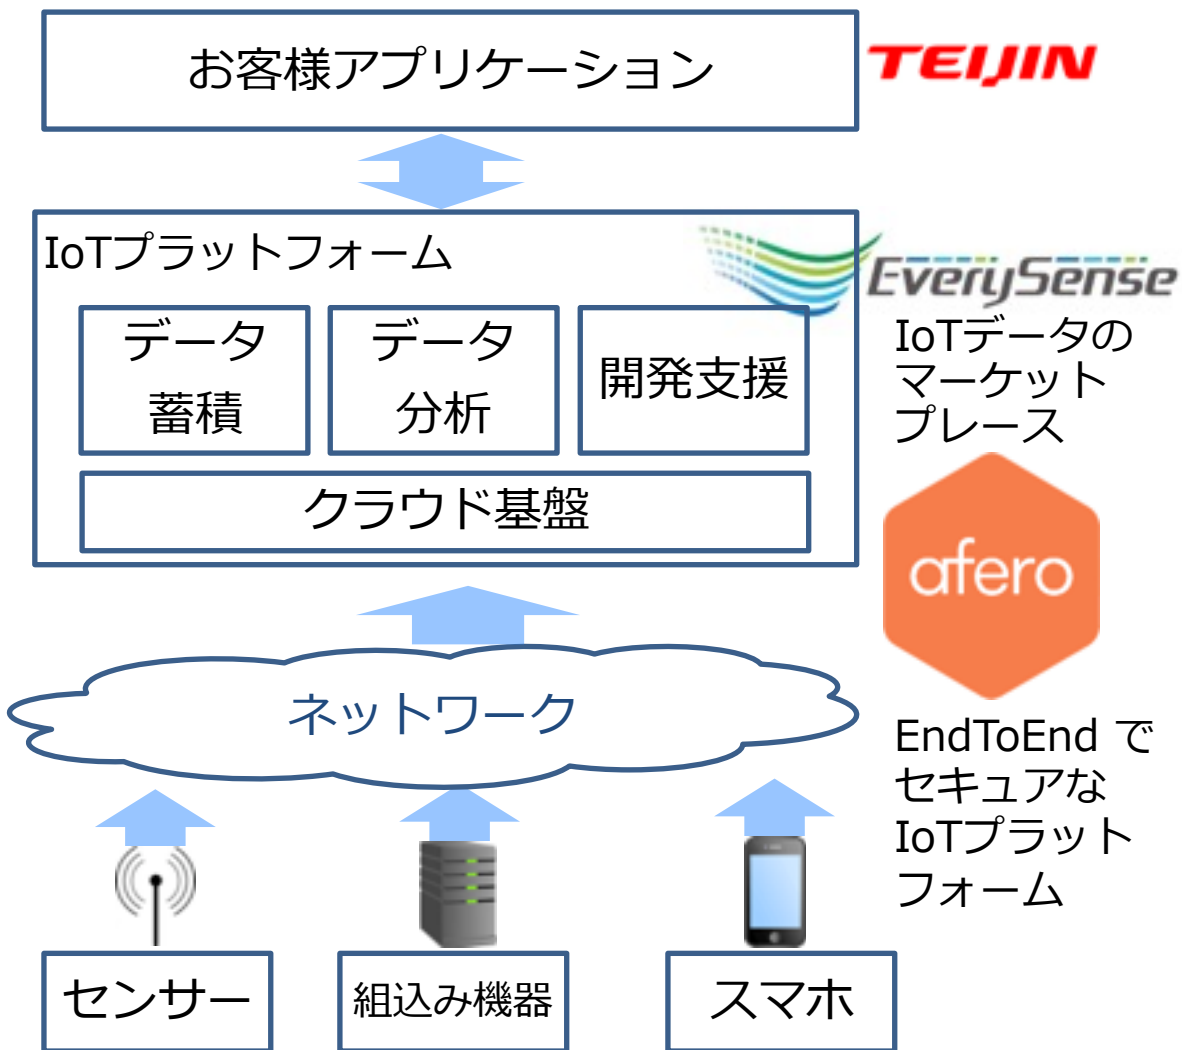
お客様アプリケーション

TEIJIN

IoTプラットフォーム

EverySense

データ蓄積

データ分析

開発支援

クラウド基盤

IoTデータのマーケットプレース

afero

ネットワーク

EndToEnd でセキュアなIoTプラットフォーム

センサー

組込み機器

スマホ